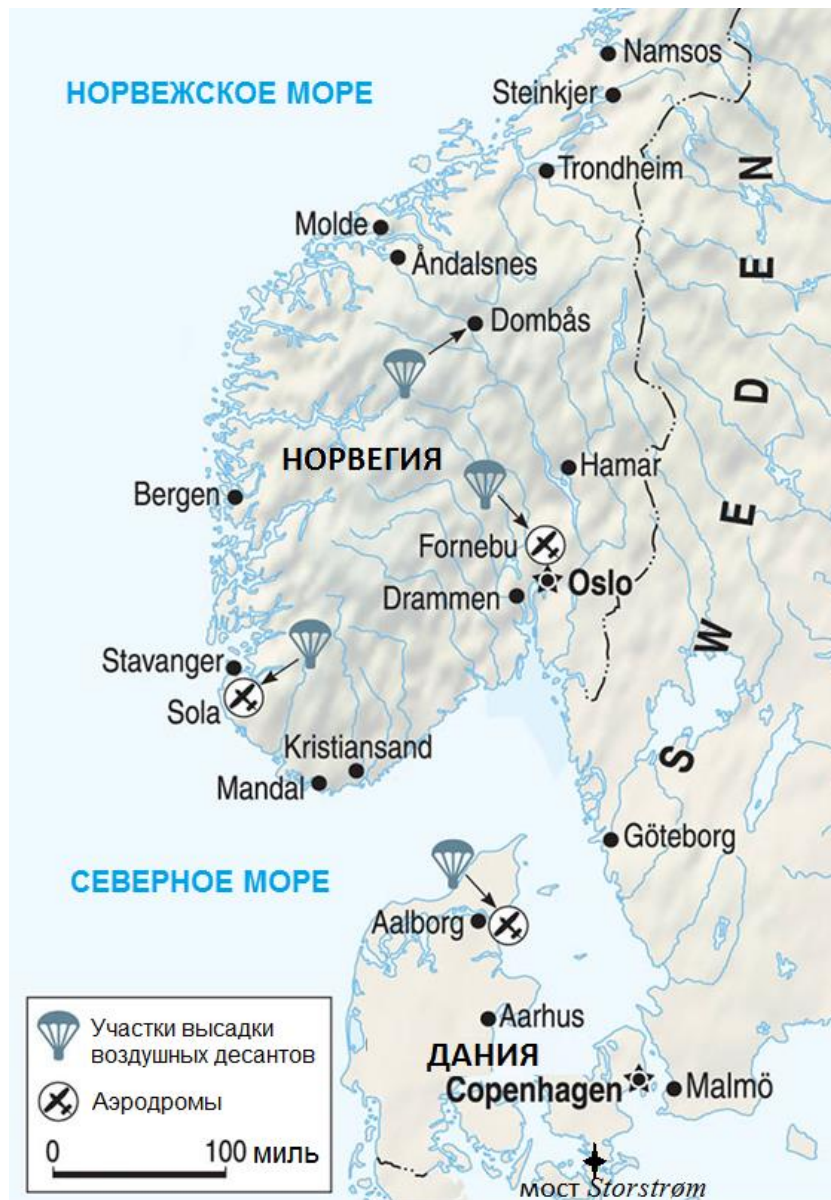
НОРВЕЖСКОЕ МОРЕ

Namsos

Steinkjer

Trondheim

Molde

Åndalsnes

Dombås

НОРВЕГИЯ

Hamar

Bergen

Fornebu

Oslo

Drammen

Stavanger

Sola

Kristiansand

Mandal

SWEDEN

Göteborg

СЕВЕРНОЕ МОРЕ

Aalborg

Aarhus

ДАНИЯ

Copenhagen

Malmö

Участки высадки воздушных десантов

Аэродромы

0 100 миль

мост Storstrøm